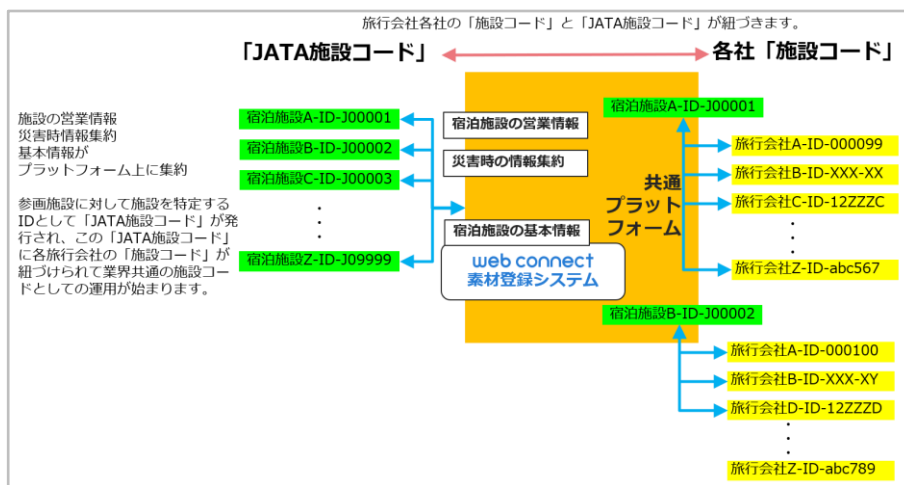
旅行会社各社の「施設コード」と「JATA施設コード」が紐づきます。

「JATA施設コード」

各社「施設コード」

施設の営業情報
災害時情報集約
基本情報が
プラットフォーム上に集約

参画施設に対して施設を特定するIDとして「JATA施設コード」が発行され、この「JATA施設コード」に各旅行会社の「施設コード」が紐づけられて業界共通の施設コードとしての運用が始まります。

宿泊施設A-ID-J00001
宿泊施設B-ID-J00002
宿泊施設C-ID-J00003
・
・
・
宿泊施設Z-ID-J09999

宿泊施設の営業情報
災害時の情報集約
宿泊施設の基本情報

web connect
素材登録システム

共通
プラット
フォーム

宿泊施設A-ID-J00001
旅行会社A-ID-000099
旅行会社B-ID-XXX-XX
旅行会社C-ID-12ZZZC
・
・
・
旅行会社Z-ID-abc567

宿泊施設B-ID-J00002
旅行会社A-ID-000100
旅行会社B-ID-XXX-XY
旅行会社D-ID-12ZZZD
・
・
・
旅行会社Z-ID-abc789